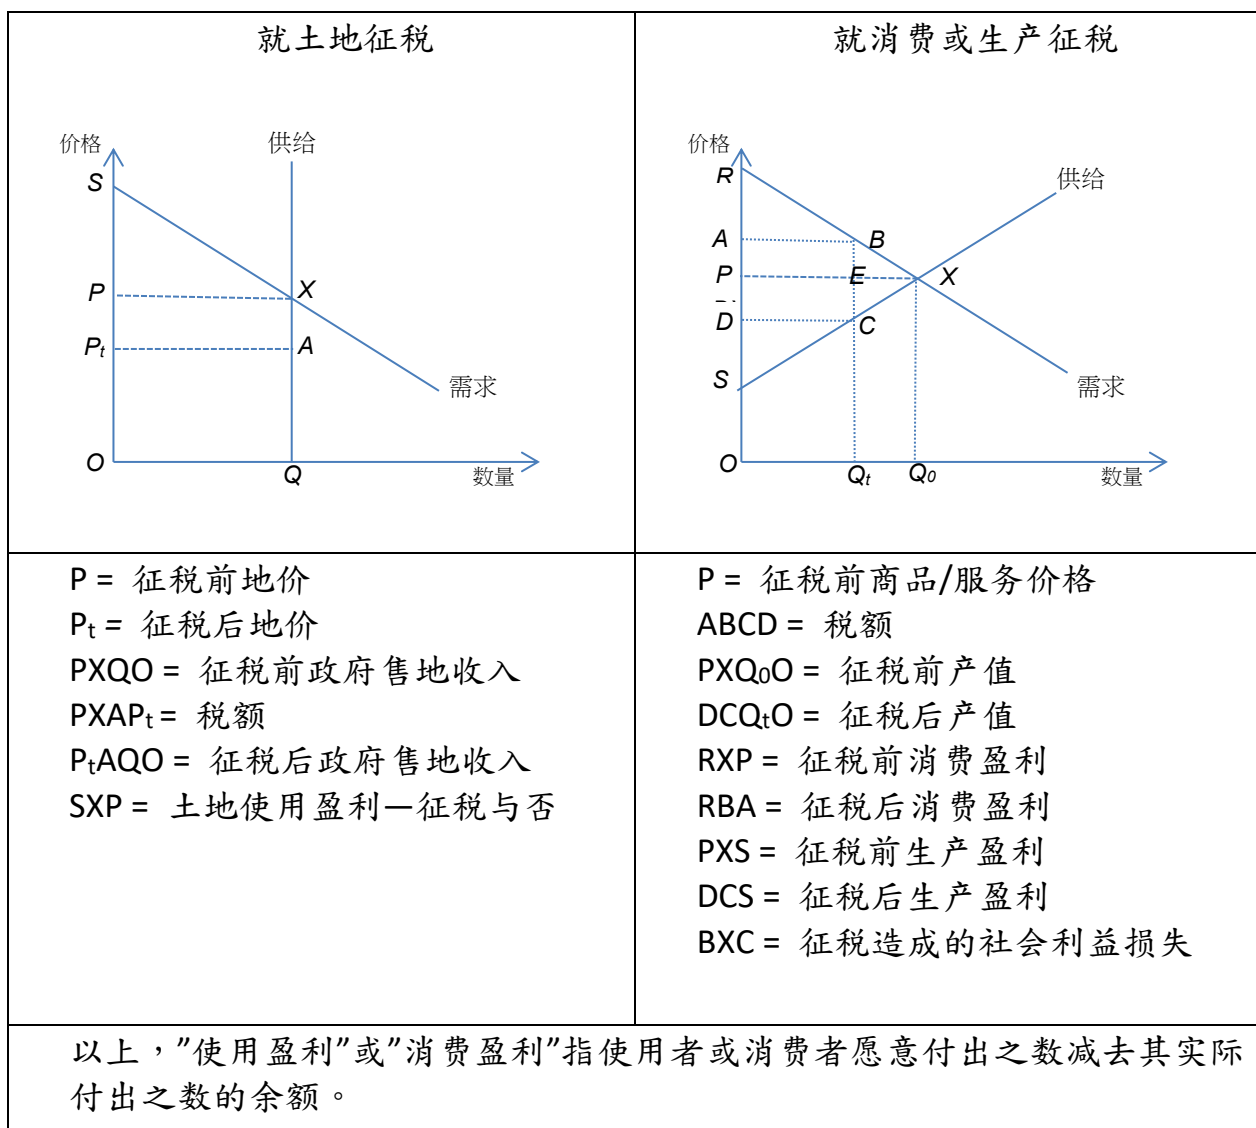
| 就土地征税 | 就消费或生产征税 |
|---|---|
| 价格 供给 S P X $P_t$ A 需求 O Q 数量 | 价格 R 供给 A B P E X D C S 需求 O $Q_t$ $Q_0$ 数量 |
| P = 征税前地价<br>$P_t$ = 征税后地价<br>PXQO = 征税前政府售地收入<br>$PXAP_t$ = 税额<br>$P_tAQO$ = 征税后政府售地收入<br>SXP = 土地使用盈利—征税与否 | P = 征税前商品/服务价格<br>ABCD = 税额<br>$PXQ_0O$ = 征税前产值<br>$DCQ_tO$ = 征税后产值<br>RXP = 征税前消费盈利<br>RBA = 征税后消费盈利<br>PXS = 征税前生产盈利<br>DCS = 征税后生产盈利<br>BXC = 征税造成的社会利益损失 |

以上，"使用盈利"或"消费盈利"指使用者或消费者愿意付出之数减去其实际付出之数的余额。